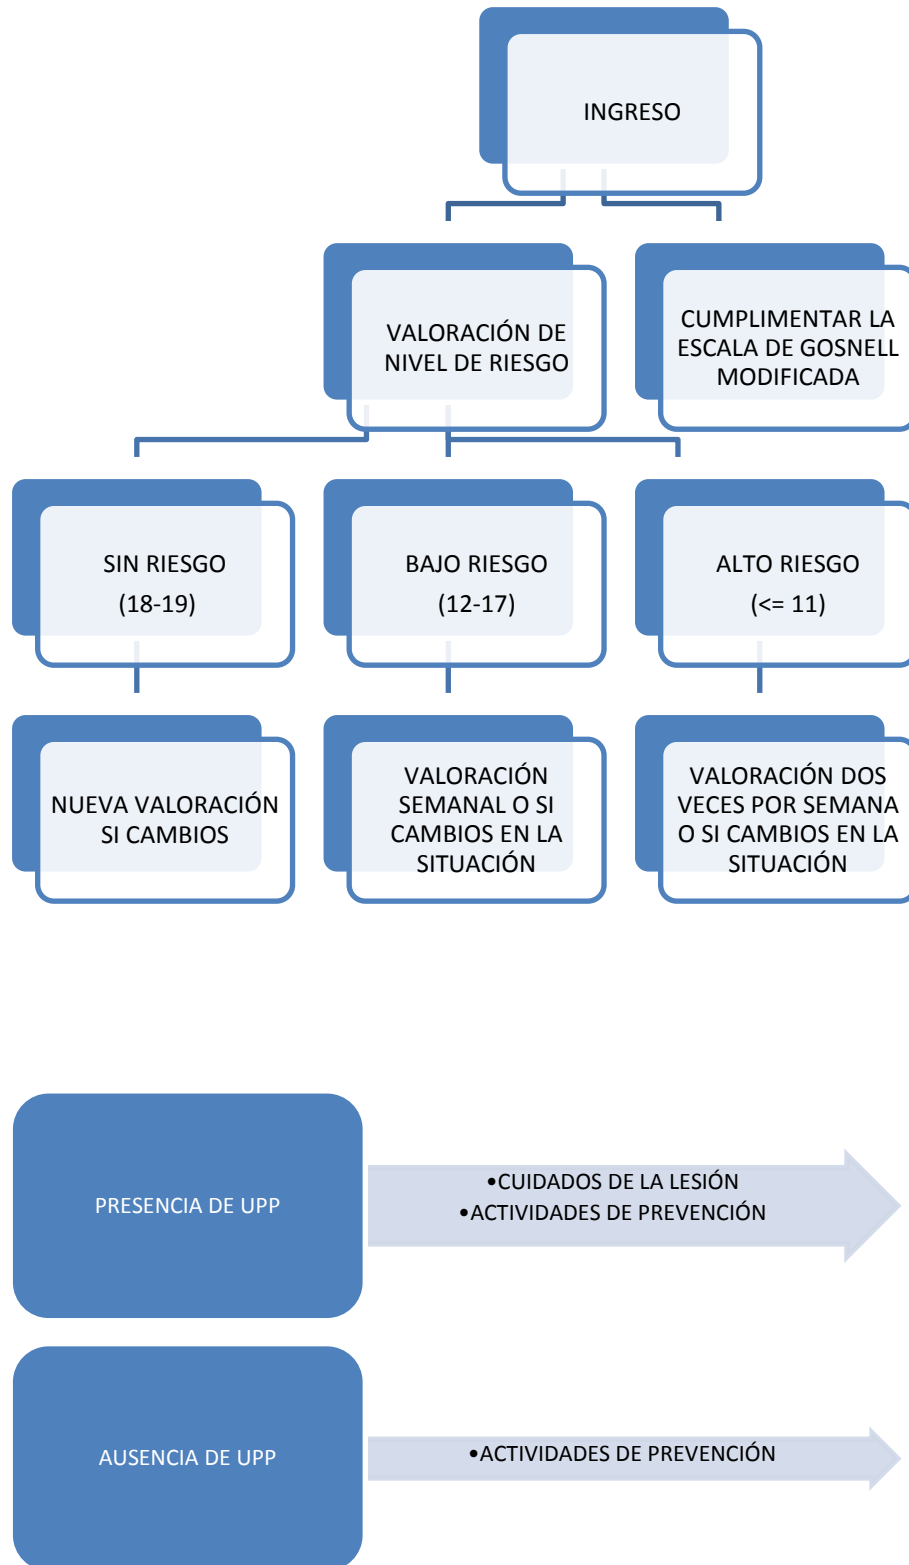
INGRESO

VALORACIÓN DE NIVEL DE RIESGO

CUMPLIMENTAR LA ESCALA DE GOSNELL MODIFICADA

SIN RIESGO
(18-19)

BAJO RIESGO
(12-17)

ALTO RIESGO
(<= 11)

NUEVA VALORACIÓN SI CAMBIOS

VALORACIÓN SEMANAL O SI CAMBIOS EN LA SITUACIÓN

VALORACIÓN DOS VECES POR SEMANA O SI CAMBIOS EN LA SITUACIÓN

PRESENCIA DE UPP

•CUIDADOS DE LA LESIÓN
•ACTIVIDADES DE PREVENCIÓN

AUSENCIA DE UPP

•ACTIVIDADES DE PREVENCIÓN